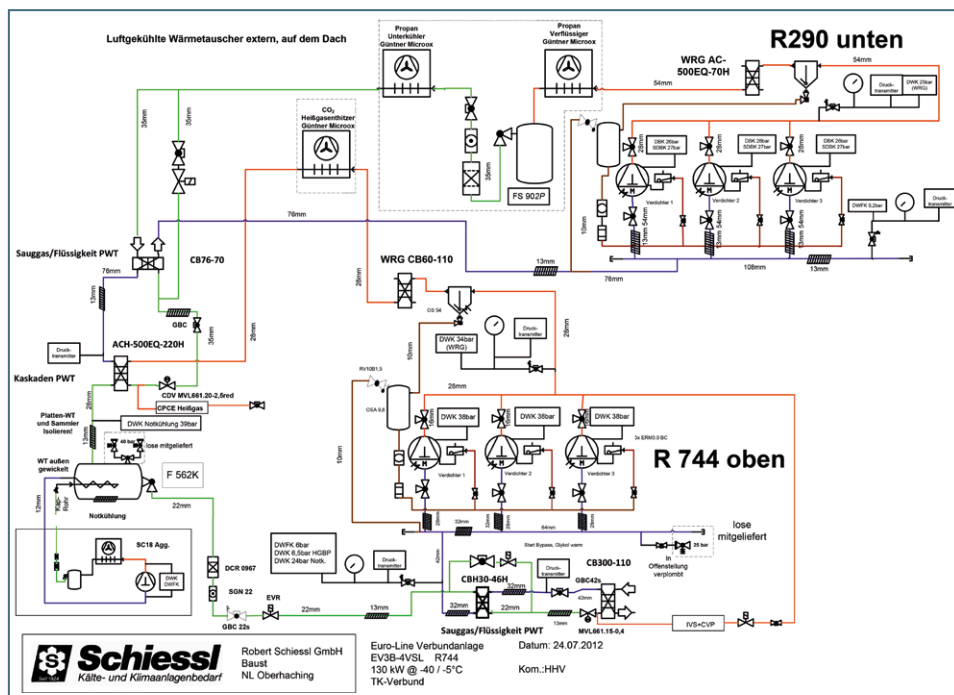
Luftgekühlte Wärmetauscher extern, auf dem Dach

Propan Unterkühler Güntner Microox

Propan Verflüssiger Güntner Microox

R290 unten

WRG AC-500EQ-70H

54mm

54mm

Druck-transmitter

DWK 25bar (WRG)

CO₂ Heißgasenthitzer Güntner Microox

35mm

35mm

36mm

FS 902P

DBK 26bar SDBK 27bar

DBK 26bar SDBK 27bar

DBK 26bar SDBK 27bar

28mm

28mm

28mm

Verdichter 1

Verdichter 2

Verdichter 3

13mm 54mm

13mm 54mm

13mm 54mm

DWFK 0,2bar

Druck-transmitter

10mm

76mm

Sauggas/Flüssigkeit PWT

CB76-70

76mm

13mm

WRG CB60-110

13mm

108mm

13mm

76mm

28mm

GS 54

GBC

35mm

28mm

28mm

10mm

Druck-transmitter

DWK 34bar (WRG)

Druck-transmitter

ACH-500EQ-220H

Kaskaden PWT

RV1081,5

28mm

OSA 9,6

CDV MVL661.20-2,5red

CPCE Heißgas

Platten-WT und Sammler isolieren!

28mm

DWK Notkühlung 39bar

DWK 38bar

DWK 38bar

DWK 38bar

16mm

16mm

16mm

3x ERM3.0 BC

12mm

40 bar

lose mitgeliefert

WT außen gewickelt

F 562K

Verdichter 1

Verdichter 2

Verdichter 3

R 744 oben

10mm

Tag-Rohr

12mm

Notkühlung

22mm

28mm

32mm

28mm

28mm

64mm

lose mitgeliefert

SC18 Agg.

DWK DWFK

Start Bypass, Glykol warm

DWFK 6bar
DWK 6,5bar HGBP
DWK 24bar Notk.

Druck-transmitter

42mm

35 bar

In Offenstellung verplombt

DCR 0967

CBH30-46H

Druck-transmitter

CB300-110

SGN 22

32mm

GBC42s

42mm

EVR

22mm

13mm

32mm

22mm

GBC 22s

Sauggas/Flüssigkeit PWT

MVL661.15-0,4

IVS+CVP

Schiessl
Kälte- und Klimaanlagenbedarf

Robert Schiessl GmbH
Baust
NL Oberhaching

Euro-Line Verbundanlage
EV3B-4VSL R744
130 kW @ -40 / -5°C
TK-Verbund

Datum: 24.07.2012

Kom.:HHV